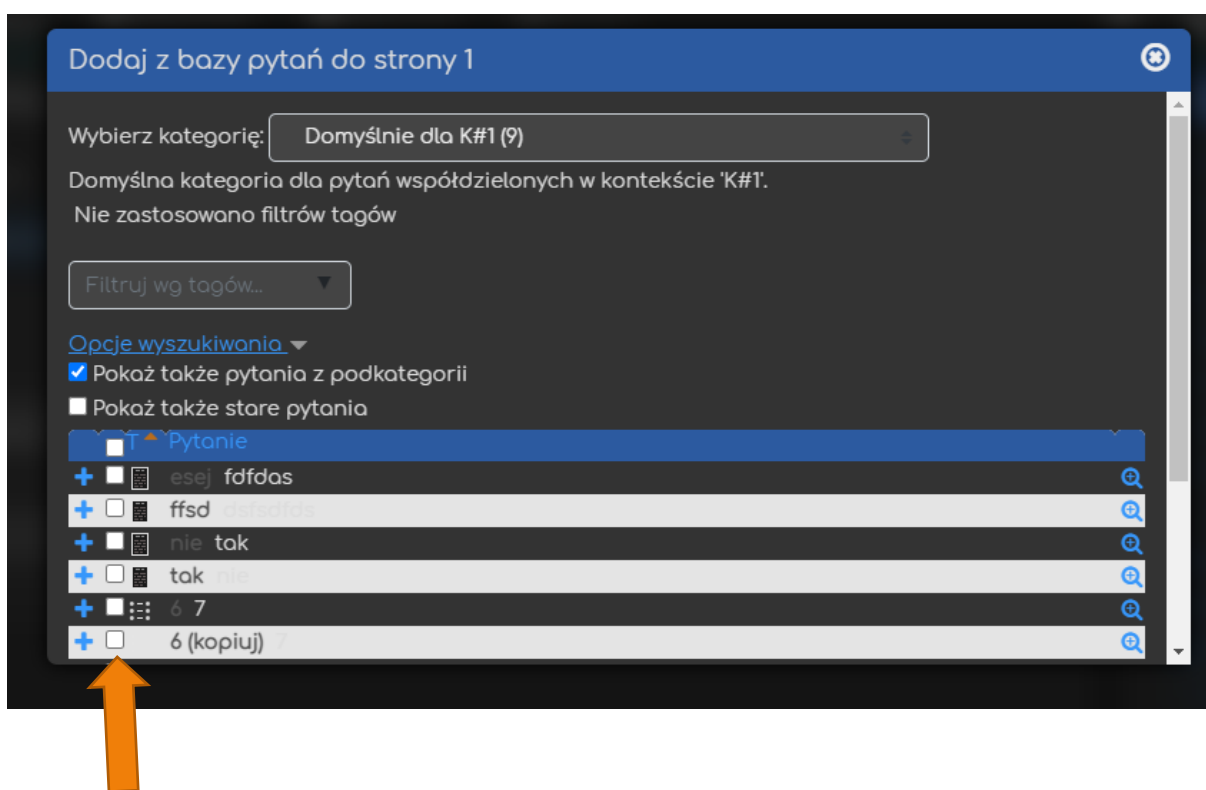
Dodaj z bazy pytań do strony 1

Wybierz kategorię: Domyślnie dla K#1 (9)

Domyślna kategoria dla pytań współdzielonych w kontekście 'K#1'.

Nie zastosowano filtrów tagów

Filtruj wg tagów...

Opcje wyszukiwania

Pokaż także pytania z podkategorii

Pokaż także stare pytania

T Pytanie

esej fdfdas

ffsd dsfsdfds

nie tak

tak nie

6 7

6 (kopiuj) 7